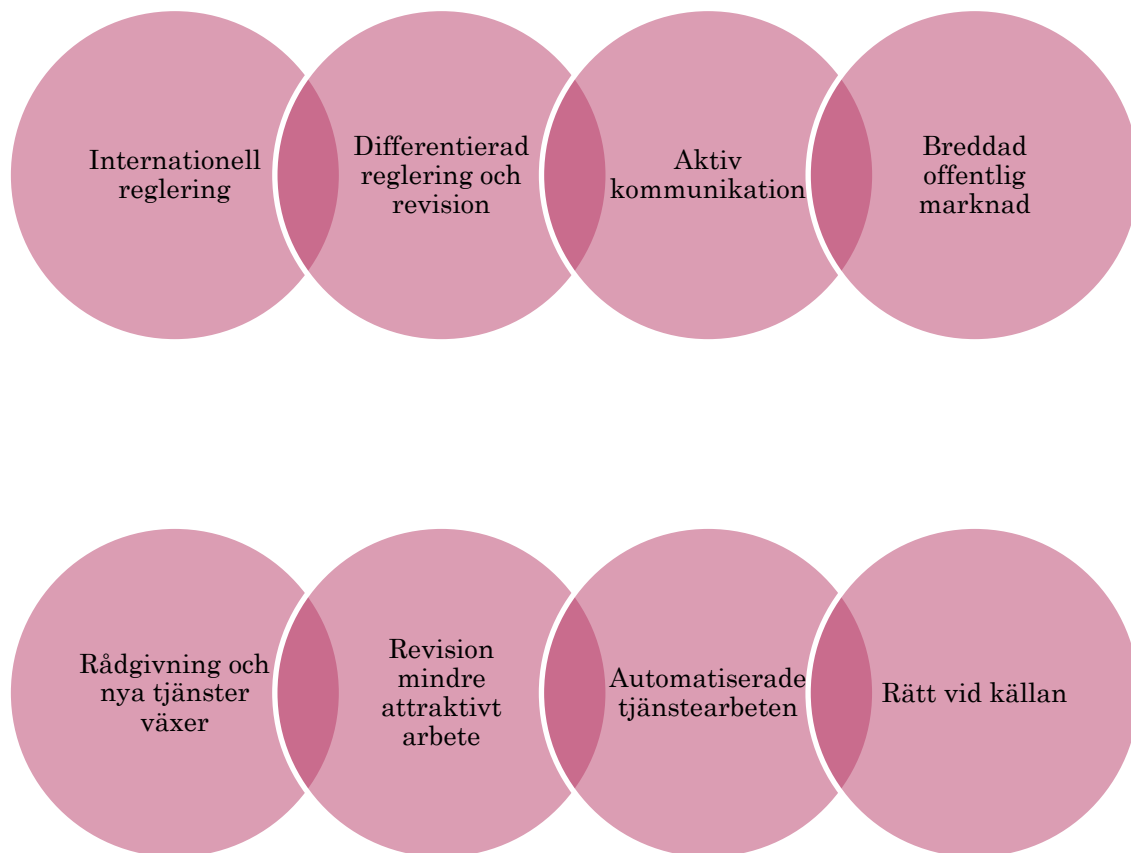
Internationell reglering

Differentierad reglering och revision

Aktiv kommunikation

Breddad offentlig marknad

Rådgivning och nya tjänster växer

Revision mindre attraktivt arbete

Automatiserade tjänstearbeten

Rätt vid källan